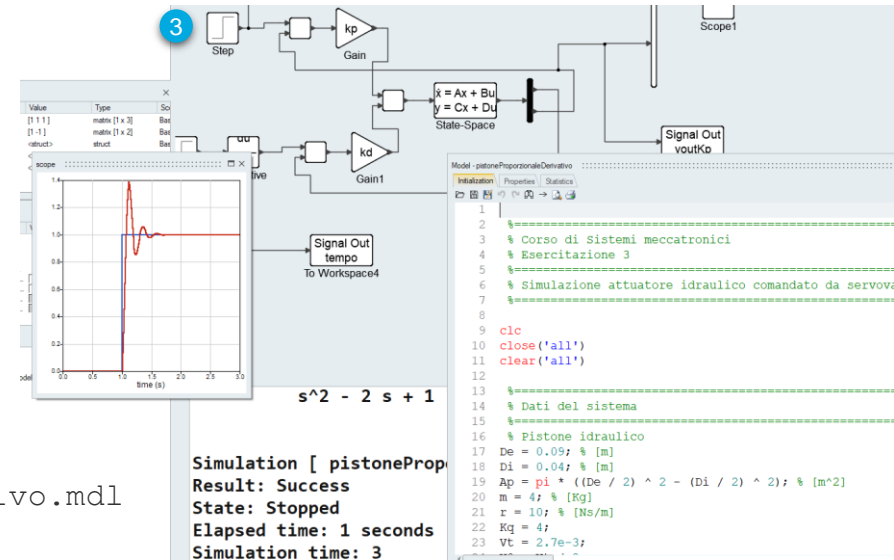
3

Step

kp
Gain

Scope1

$\dot{x}$ = Ax + Bu
y = Cx + Du
State-Space

Signal Out
youtKp

du
tive

kd
Gain1

Signal Out
tempo
To Workspace4

| Value | Type | Sc |
|---|---|---|
| [1 1 1] | matrix [1 x 3] | Ba |
| [1 -1] | matrix [1 x 2] | Ba |
| struct> | struct | Ba |

scope

1.4
1.2
1.0
0.8
0.6
0.4
0.2
0.0
0.0 0.5 1.0 1.5 2.0 2.5 3.0
time (s)

s^2 - 2 s + 1

vo.mdl

Simulation [ pistoneProp
Result: Success
State: Stopped
Elapsed time: 1 seconds
Simulation time: 3

Model - pistoneProporzionaleDerivativo
Initialization Properties Statistics

1
2 %=====================================================
3 % Corso di Sistemi meccatronici
4 % Esercitazione 3
5 %=====================================================
6 % Simulazione attuatore idraulico comandato da servova
7 %=====================================================
8
9 clc
10 close('all')
11 clear('all')
12
13 %=====================================================
14 % Dati del sistema
15 %=====================================================
16 % Pistone idraulico
17 De = 0.09; % [m]
18 Di = 0.04; % [m]
19 Ap = pi * ((De / 2) ^ 2 - (Di / 2) ^ 2); % [m^2]
20 m = 4; % [Kg]
21 r = 10; % [Ns/m]
22 Kq = 4;
23 Vt = 2.7e-3;